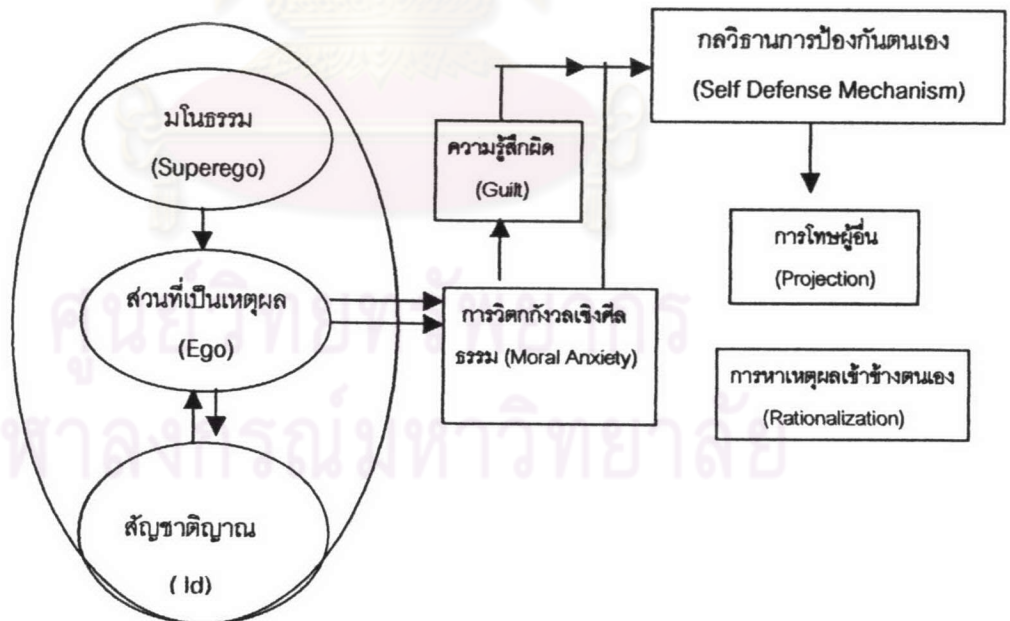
มโนธรรม
(Superego)

ส่วนที่เป็นเหตุผล
(Ego)

สัญชาติญาณ
( Id)

ความรู้สึกผิด
(Guilt)

การวิตกกังวลเชิงศีลธรรม (Moral Anxiety)

กลวิธานการป้องกันตนเอง
(Self Defense Mechanism)

การโทษผู้อื่น
(Projection)

การหาเหตุผลเข้าข้างตนเอง
(Rationalization)

ศูนย์วิทยทรัพยากร
จุฬาลงกรณ์มหาวิทยาลัย